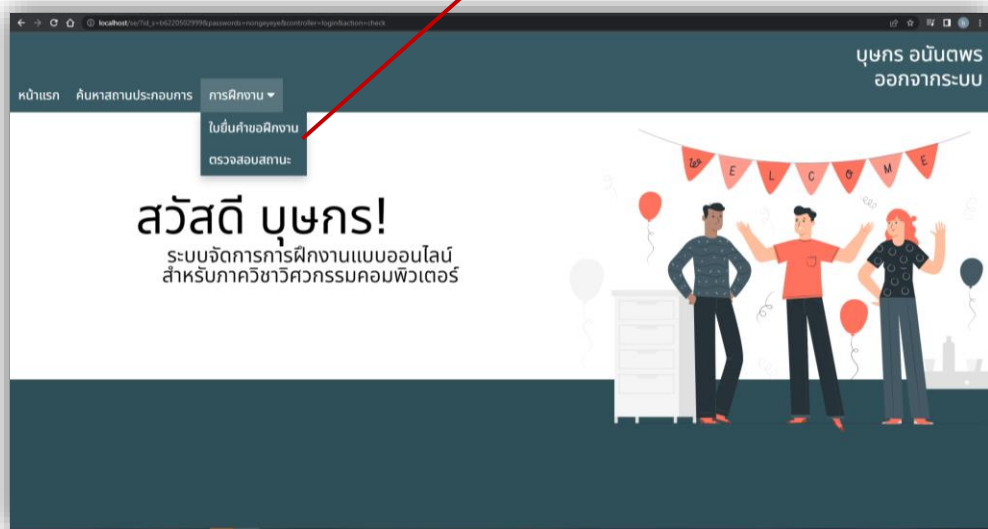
localhost/se/?id_s=b6220502999&password=nongeyeye&controller=login&action=check

บุษกร อนันตพร
ออกจากระบบ

หน้าแรก ค้นหาสถานประกอบการ การฝึกงาน

ใบยื่นคำขอฝึกงาน
ตรวจสอบสถานะ

W E L C O M E

สวัสดี บุษกร!
ระบบจัดการการฝึกงานแบบออนไลน์
สำหรับภาควิชาวิศวกรรมคอมพิวเตอร์